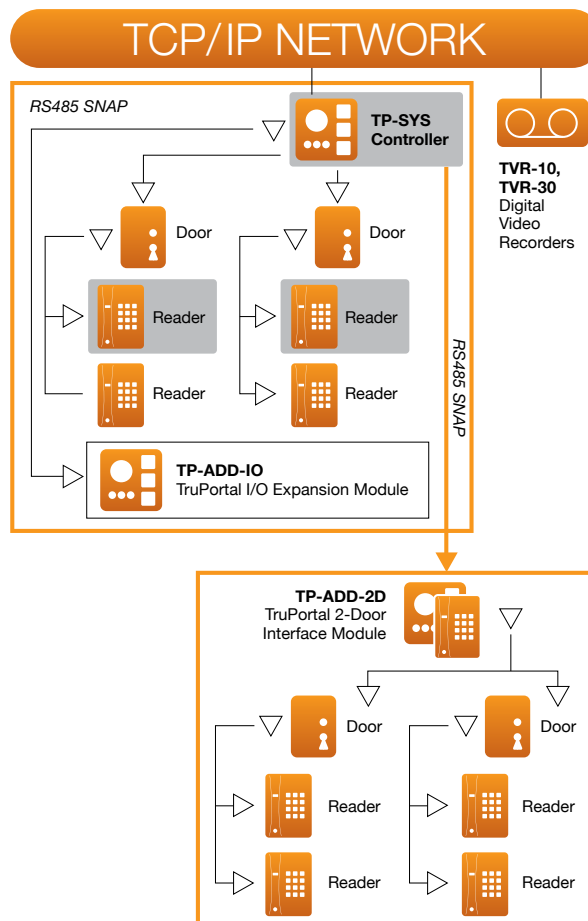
TCP/IP NETWORK

RS485 SNAP

TP-SYS Controller

TVR-10, TVR-30 Digital Video Recorders

Door

Door

Reader

Reader

Reader

Reader

RS485 SNAP

TP-ADD-IO
TruPortal I/O Expansion Module

TP-ADD-2D
TruPortal 2-Door Interface Module

Door

Door

Reader

Reader

Reader

Reader